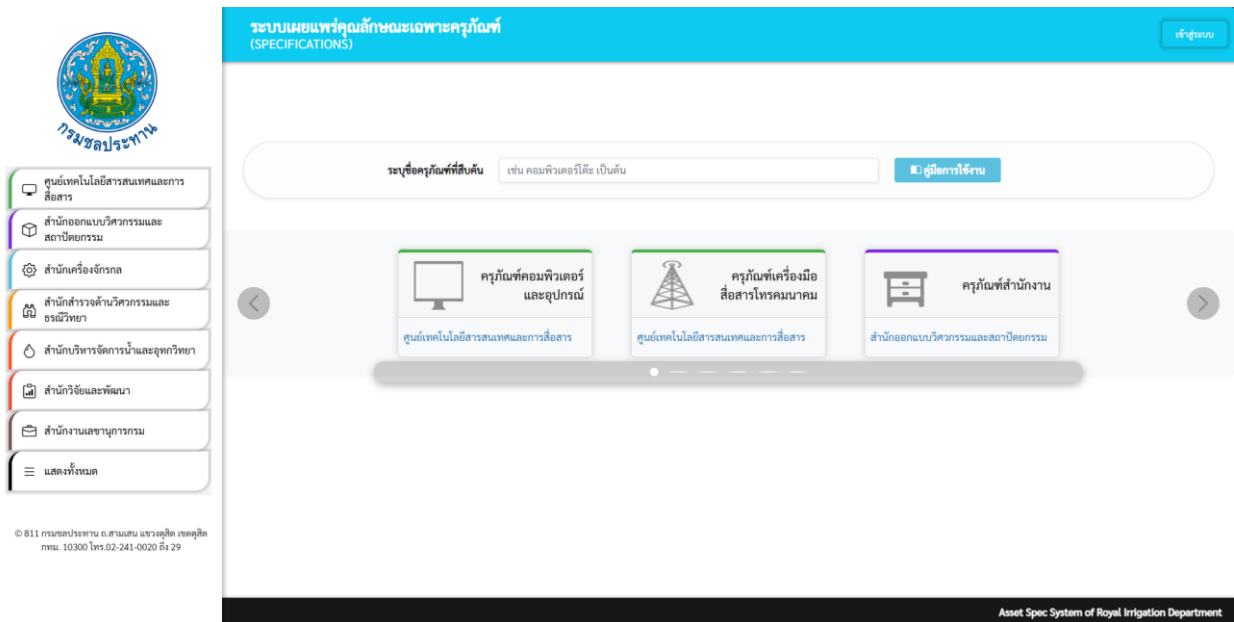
กรมชลประทาน

ศูนย์เทคโนโลยีสารสนเทศและการสื่อสาร

สำนักออกแบบวิศวกรรมและสถาปัตยกรรม

สำนักเครื่องจักรกล

สำนักสำรวจด้านวิศวกรรมและธรณีวิทยา

สำนักบริหารจัดการน้ำและอุทกวิทยา

สำนักวิจัยและพัฒนา

สำนักงานเลขานุการกรม

แสดงทั้งหมด

© 811 กรมชลประทาน ถ.สามเสน แขวงดุสิต เขตดุสิต กทม. 10300 โทร.02-241-0020 ถึง 29

ระบบเผยแพร่คุณลักษณะเฉพาะครุภัณฑ์
(SPECIFICATIONS)

เข้าสู่ระบบ

ระบุชื่อครุภัณฑ์ที่สืบค้น เช่น คอมพิวเตอร์โต๊ะ เป็นต้น

คู่มือการใช้งาน

ครุภัณฑ์คอมพิวเตอร์และอุปกรณ์
ศูนย์เทคโนโลยีสารสนเทศและการสื่อสาร

ครุภัณฑ์เครื่องมือสื่อสารโทรคมนาคม
ศูนย์เทคโนโลยีสารสนเทศและการสื่อสาร

ครุภัณฑ์สำนักงาน
สำนักออกแบบวิศวกรรมและสถาปัตยกรรม

Asset Spec System of Royal Irrigation Department